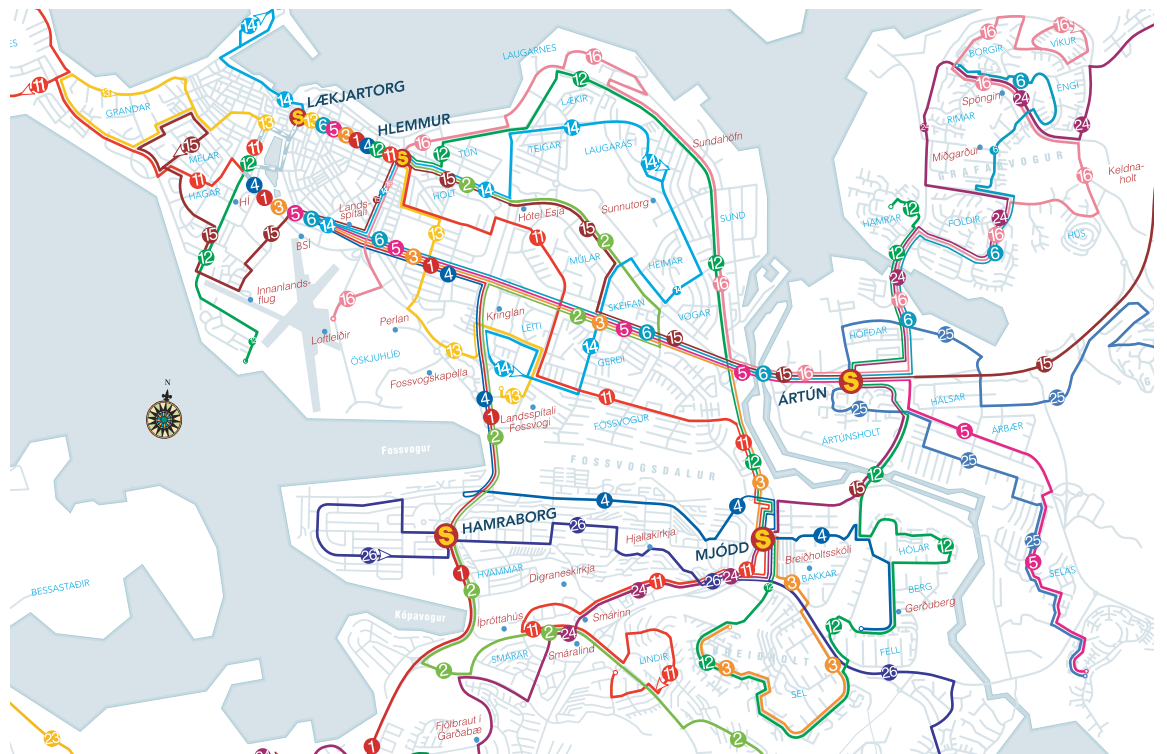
LÆKJARTORG
HLEMMUR
GRANDAR
MELAR
HAGAR
HÍ
BSÍ
Landsspítali
Innanlandsflug
Loftleiðir
Perlan
ÖSKJUHLÍÐ
Fossvogskapella
LAUGARNES
LÆKIR
TEIGAR
LAUGARÁS
TÚN
HOLT
Hótel Esja
Sunnutorg
Sundahöfn
SUND
MÚLAR
HEIMAR
Kringlan
LEITI
SKEIFAN
VOGAR
GERÐI
Landsspítali Fossvogi
FOSSVOGUR
FOSSVOGSDALUR
Fossvogur
BORGIR
VÍKUR
Spöngin
ENGI
RIMAR
Miðgarður
GRAFARVOGUR
Keldnaholt
HAMRAR
FOLDIR
HÚS
HÖFÐAR
ÁRTÚN
HÁLSAR
ÁRTÚNSHOLT
ÁRBÆR
SELÁS
HAMRABORG
HVAMMAR
Digraneskirkja
Hjallakirkja
MJÓDD
Breiðholtsskóli
BAKKAR
HÓLAR
BERG
Gerðuberg
FELL
SEL
BREIÐHOLT
Íþróttahús
SMÁRAR
Smáralind
Smárinn
LINDIR
Fjölbraut í Garðabæ
BESSASTAÐIR
Kópavogur
N
S
S
S
S
S
14
11
13
5
6
3
1
4
12
15
2
16
24
25
26
23